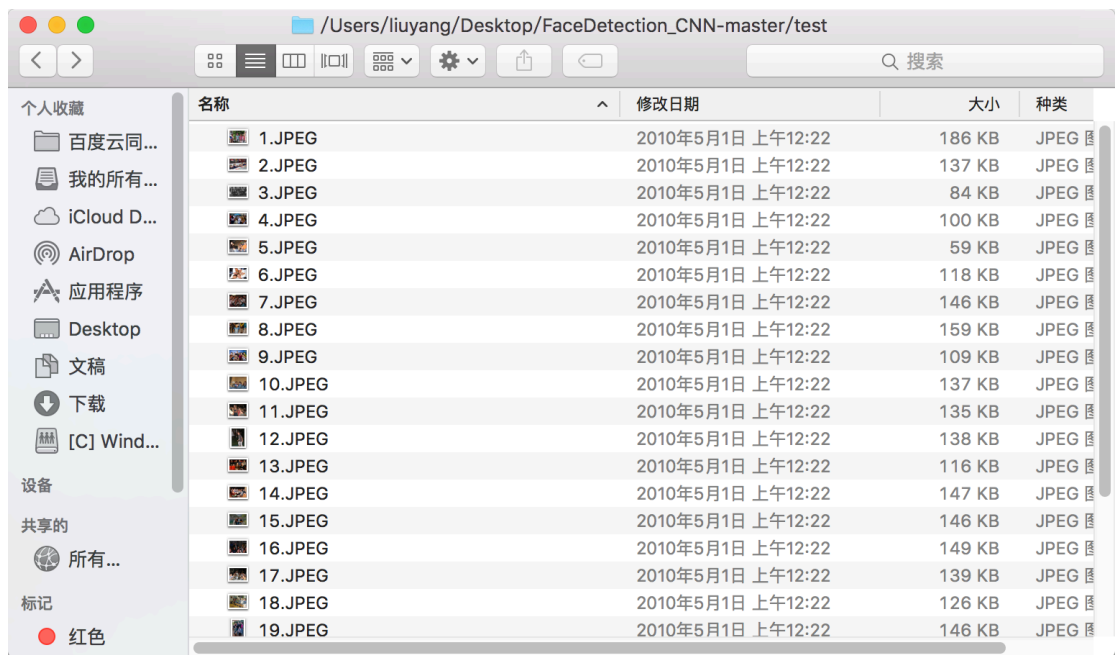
/Users/liuyang/Desktop/FaceDetection_CNN-master/test

搜索

个人收藏
百度云同...
我的所有...
iCloud D...
AirDrop
应用程序
Desktop
文稿
下载
[C] Wind...
设备
共享的
所有...
标记
红色

| 名称 | 修改日期 | 大小 | 种类 |
|---|---|---|---|
| 1.JPEG | 2010年5月1日 上午12:22 | 186 KB | JPEG 图 |
| 2.JPEG | 2010年5月1日 上午12:22 | 137 KB | JPEG 图 |
| 3.JPEG | 2010年5月1日 上午12:22 | 84 KB | JPEG 图 |
| 4.JPEG | 2010年5月1日 上午12:22 | 100 KB | JPEG 图 |
| 5.JPEG | 2010年5月1日 上午12:22 | 59 KB | JPEG 图 |
| 6.JPEG | 2010年5月1日 上午12:22 | 118 KB | JPEG 图 |
| 7.JPEG | 2010年5月1日 上午12:22 | 146 KB | JPEG 图 |
| 8.JPEG | 2010年5月1日 上午12:22 | 159 KB | JPEG 图 |
| 9.JPEG | 2010年5月1日 上午12:22 | 109 KB | JPEG 图 |
| 10.JPEG | 2010年5月1日 上午12:22 | 137 KB | JPEG 图 |
| 11.JPEG | 2010年5月1日 上午12:22 | 135 KB | JPEG 图 |
| 12.JPEG | 2010年5月1日 上午12:22 | 138 KB | JPEG 图 |
| 13.JPEG | 2010年5月1日 上午12:22 | 116 KB | JPEG 图 |
| 14.JPEG | 2010年5月1日 上午12:22 | 147 KB | JPEG 图 |
| 15.JPEG | 2010年5月1日 上午12:22 | 146 KB | JPEG 图 |
| 16.JPEG | 2010年5月1日 上午12:22 | 149 KB | JPEG 图 |
| 17.JPEG | 2010年5月1日 上午12:22 | 139 KB | JPEG 图 |
| 18.JPEG | 2010年5月1日 上午12:22 | 126 KB | JPEG 图 |
| 19.JPEG | 2010年5月1日 上午12:22 | 146 KB | JPEG 图 |